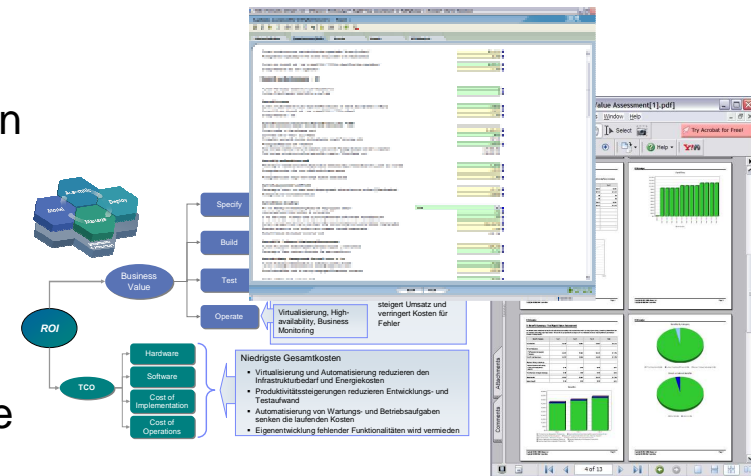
n

e

Value Assessment[1].pdf]

Window Help

Select

Try Acrobat for Free!

Help

Specify

Build

Test

Operate

Business Value

ROI

TCO

Hardware

Software

Cost of Implementation

Cost of Operations

Virtualisierung, High-availability, Business Monitoring

steigert Umsatz und verringert Kosten für Fehler

Niedrigste Gesamtkosten

- Virtualisierung und Automatisierung reduzieren den Infrastrukturbedarf und Energiekosten
- Produktivitätssteigerung reduzieren Entwicklungs- und Testaufwand
- Automatisierung von Wartungs- und Betriebsaufgaben senken die laufenden Kosten
- Eigenentwicklung fehlender Funktionalitäten wird vermieden

Model

Assemble

Deploy

Manage

Attachments

Comments

4 of 13